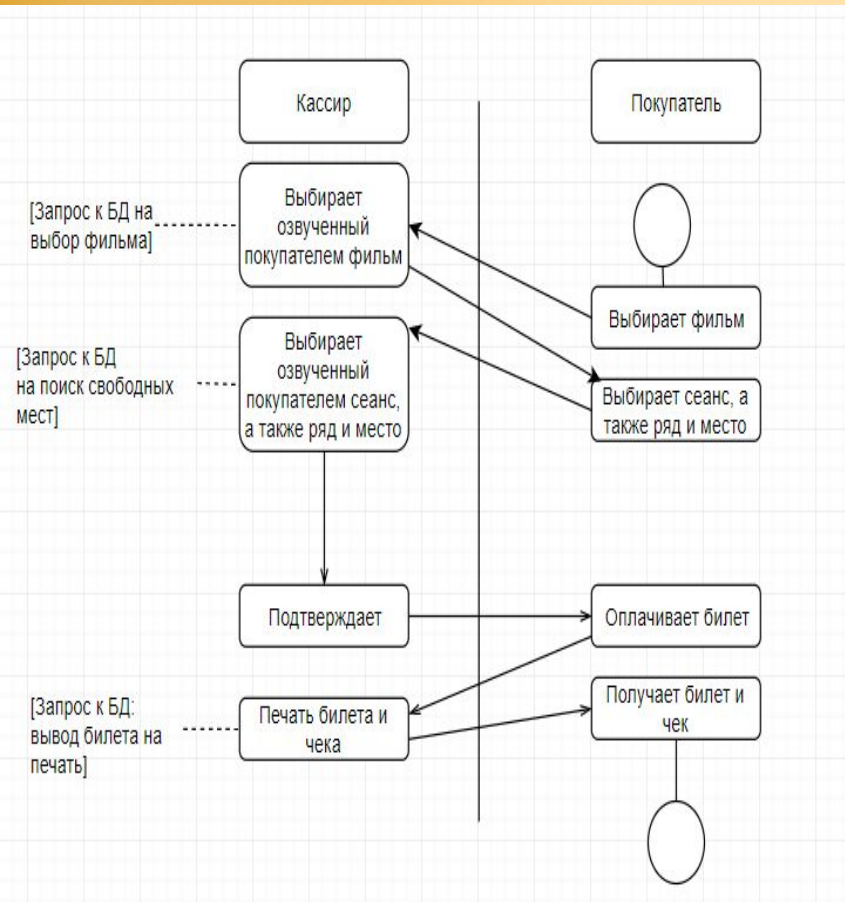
Кассир

Покупатель

[Запрос к БД на выбор фильма]

Выбирает озвученный покупателем фильм

Выбирает фильм

[Запрос к БД на поиск свободных мест]

Выбирает озвученный покупателем сеанс, а также ряд и место

Выбирает сеанс, а также ряд и место

Подтверждает

Оплачивает билет

[Запрос к БД: вывод билета на печать]

Печать билета и чека

Получает билет и чек